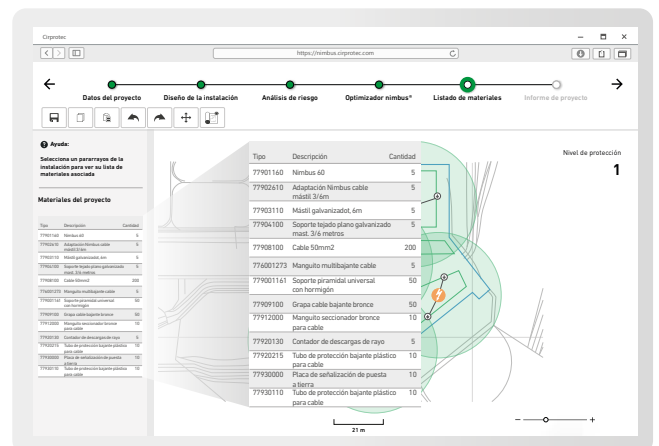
Cirprotec

https://nimbus.cirprotec.com

Datos del proyecto
Diseño de la instalación
Análisis de riesgo
Optimizador nimbus®
Listado de materiales
Informe de proyecto

Ayuda:

Selecciona un pararrayos de la instalación para ver su lista de materiales asociada

Materiales del proyecto

| Tipo | Descripción | Cantidad |
|---|---|---|
| 77901160 | Nimbus 60 | 5 |
| 77902610 | Adaptación Nimbus cable mástil 3/6m | 5 |
| 77903110 | Mástil galvanizadot, 6m | 5 |
| 77904100 | Soporte tejado plano galvanizado mast. 3/6 metros | 5 |
| 77908100 | Cable 50mm2 | 200 |
| 776001273 | Manguito multibajante cable | 5 |
| 77001161 | Soporte piramidal universal con hormigón | 50 |
| 77909100 | Grapa cable bajante bronce | 50 |
| 77912000 | Manguito seccionador bronce para cable | 10 |
| 77920130 | Contador de descargas de rayo | 5 |
| 77920215 | Tubo de protección bajante plástico para cable | 10 |
| 77930000 | Placa de señalización de puesta a tierra | 10 |
| 77930110 | Tubo de protección bajante plástico para cable | 10 |

Nivel de protección
1

21 m

–
+